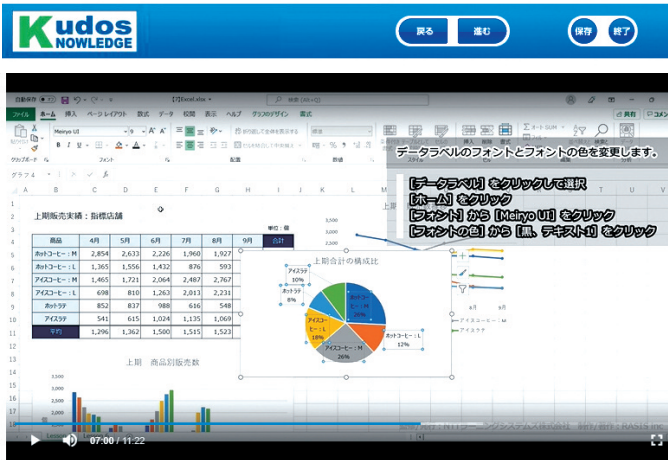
Kudos NOWLEDGE

戻る 進む 保存 終了

自動保存 ファイル ホーム 挿入 ページレイアウト 数式 データ 校閲 表示 ヘルプ グラフのデザイン 書式

Meiryo UI

クリップボード フォント 配置 数値

グラフ 4

データラベルのフォントとフォントの色を変更します。

［データラベル］をクリックして選択
［ホーム］をクリック
［フォント］から［Meiryo UI］をクリック
［フォントの色］から［黒、テキスト1］をクリック

上期販売実績：指標店舗

単位：個

| 商品 | 4月 | 5月 | 6月 | 7月 | 8月 | 9月 | 合計 |
|---|---|---|---|---|---|---|---|
| ホットコーヒー：M | 2,854 | 2,633 | 2,226 | 1,960 | 1,927 | | |
| ホットコーヒー：L | 1,365 | 1,556 | 1,432 | 876 | 593 | | |
| アイスコーヒー：M | 1,465 | 1,721 | 2,064 | 2,487 | 2,767 | | |
| アイスコーヒー：L | 698 | 810 | 1,263 | 2,013 | 2,231 | | |
| ホットラテ | 852 | 837 | 988 | 616 | 548 | | |
| アイスラテ | 541 | 615 | 1,024 | 1,135 | 1,069 | | |
| 平均 | 1,296 | 1,362 | 1,500 | 1,515 | 1,523 | | |

上期合計の構成比

アイスラテ 10%
ホットラテ 8%
ホットコーヒー：M 26%
ホットコーヒー：L 12%
アイスコーヒー：M 26%
アイスコーヒー：L 18%

上期 商品別販売数

07:00 / 11:22